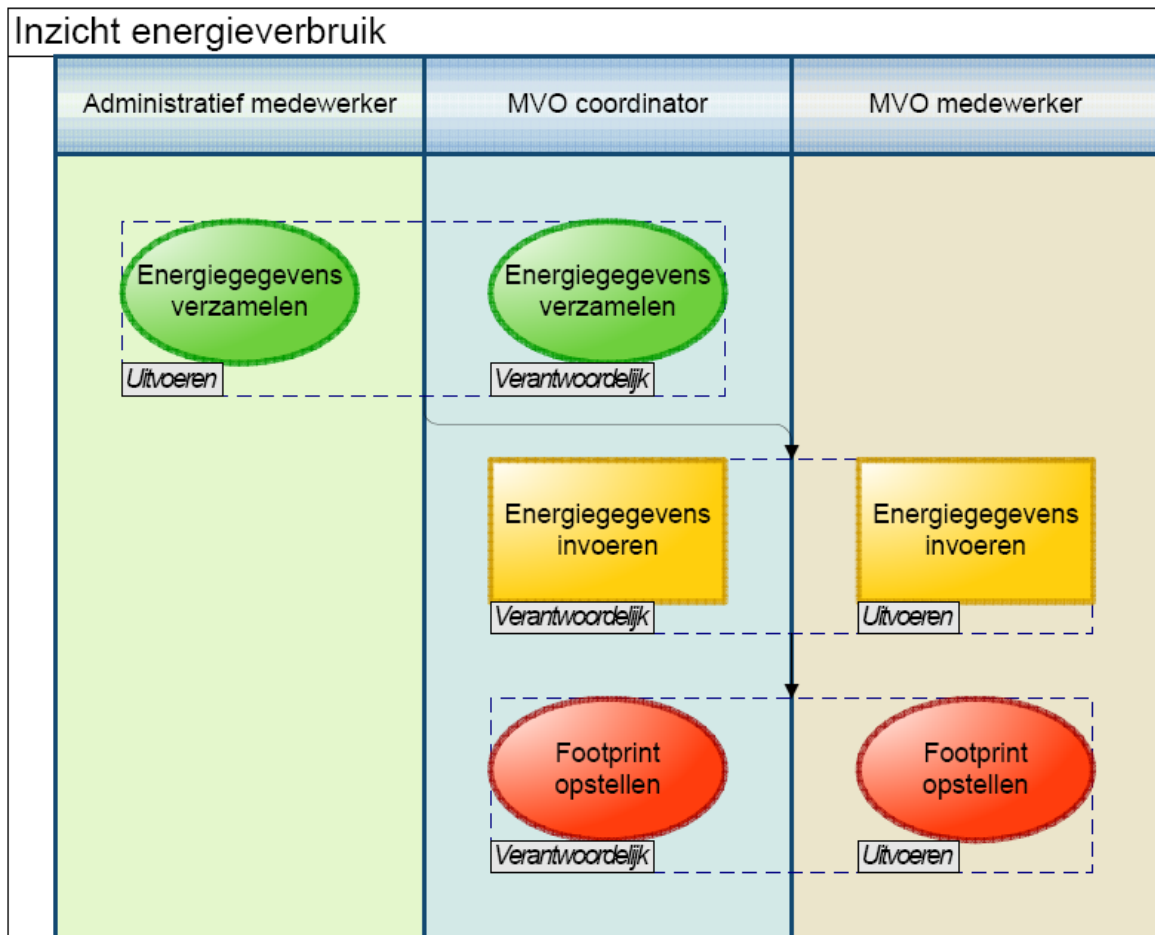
Inzicht energieverbruik

Administratief medewerker

MVO coordinator

MVO medewerker

Energiegegevens verzamelen

Uitvoeren

Energiegegevens verzamelen

Verantwoordelijk

Energiegegevens invoeren

Verantwoordelijk

Energiegegevens invoeren

Uitvoeren

Footprint opstellen

Verantwoordelijk

Footprint opstellen

Uitvoeren